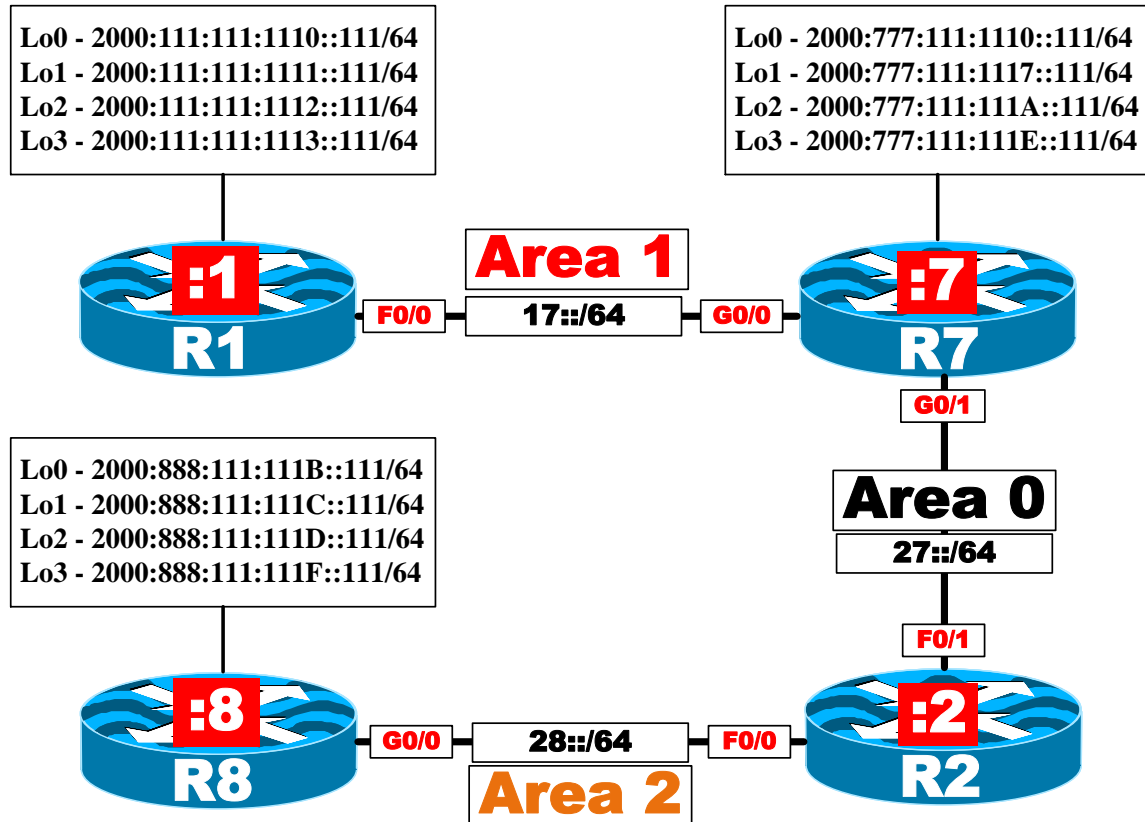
Lo0 - 2000:111:111:1110::111/64
Lo1 - 2000:111:111:1111::111/64
Lo2 - 2000:111:111:1112::111/64
Lo3 - 2000:111:111:1113::111/64

Lo0 - 2000:777:111:1110::111/64
Lo1 - 2000:777:111:1117::111/64
Lo2 - 2000:777:111:111A::111/64
Lo3 - 2000:777:111:111E::111/64

Area 1

:1
R1

F0/0
17::/64
G0/0

:7
R7

G0/1

Lo0 - 2000:888:111:111B::111/64
Lo1 - 2000:888:111:111C::111/64
Lo2 - 2000:888:111:111D::111/64
Lo3 - 2000:888:111:111F::111/64

Area 0
27::/64

F0/1

:8
R8

G0/0
28::/64
F0/0

:2
R2

Area 2